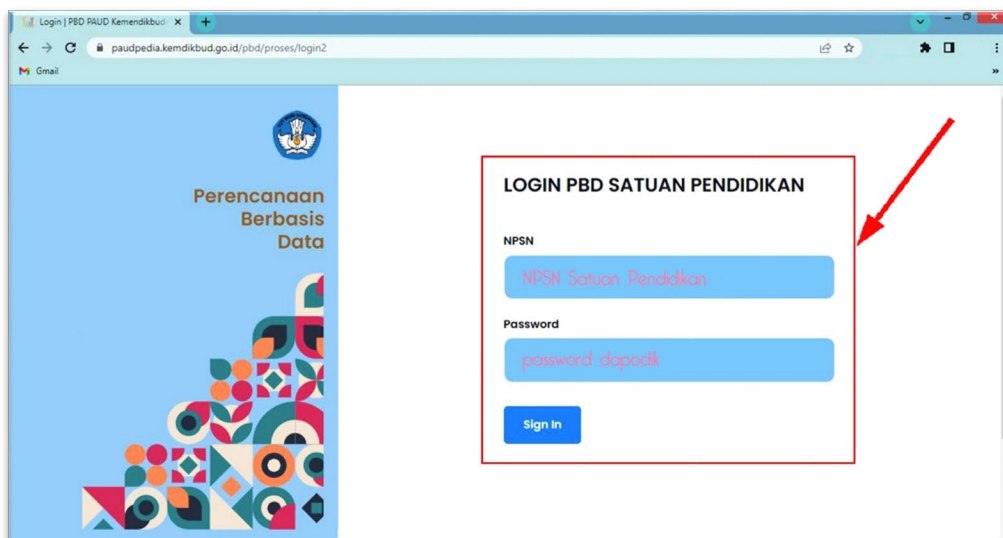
Login | PBD PAUD Kemendikbud ×

paudpedia.kemdikbud.go.id/pbd/proses/login2

Gmail

Perencanaan Berbasis Data

LOGIN PBD SATUAN PENDIDIKAN

NPSN

NPSN Satuan Pendidikan

Password

password dapodik

Sign In